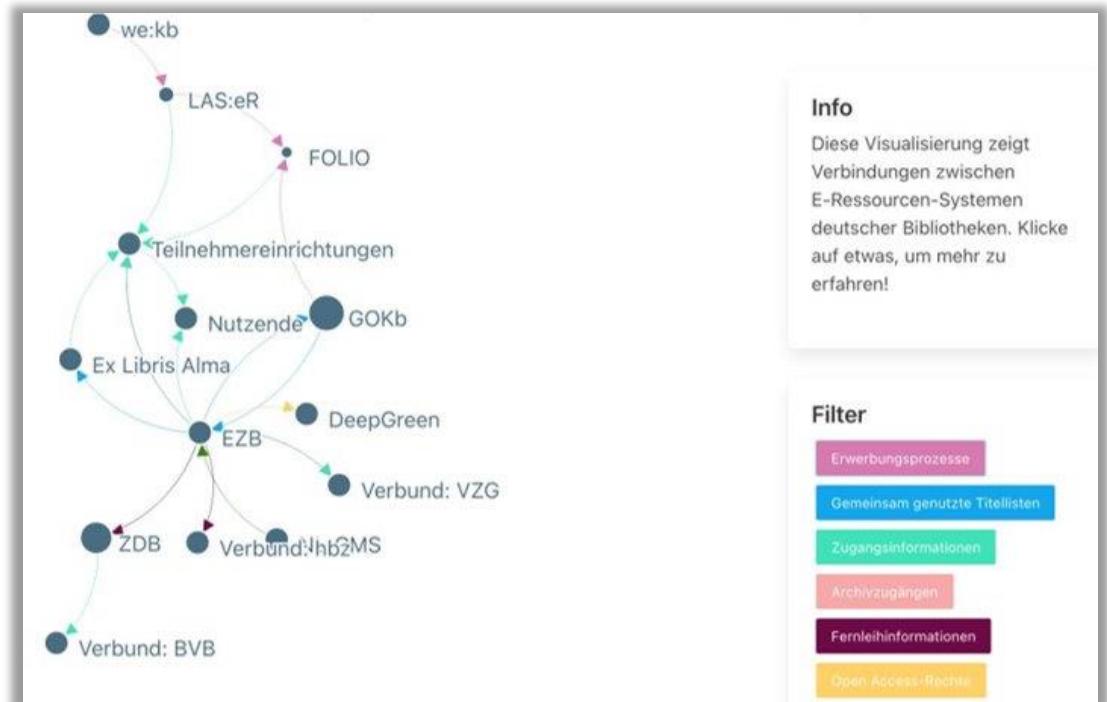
we:kb

LAS:eR

FOLIO

Teilnehmereinrichtungen

Nutzende

GOKb

Ex Libris Alma

DeepGreen

EZB

Verbund: VZG

ZDB

Verbund: hbz

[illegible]CMS

Verbund: BVB

Info

Diese Visualisierung zeigt Verbindungen zwischen E-Ressourcen-Systemen deutscher Bibliotheken. Klicke auf etwas, um mehr zu erfahren!

Filter

Erwerbungsprozesse

Gemeinsam genutzte Titellisten

Zugangsinformationen

Archivzugängen

Fernleihinformationen

Open Access-Rechte